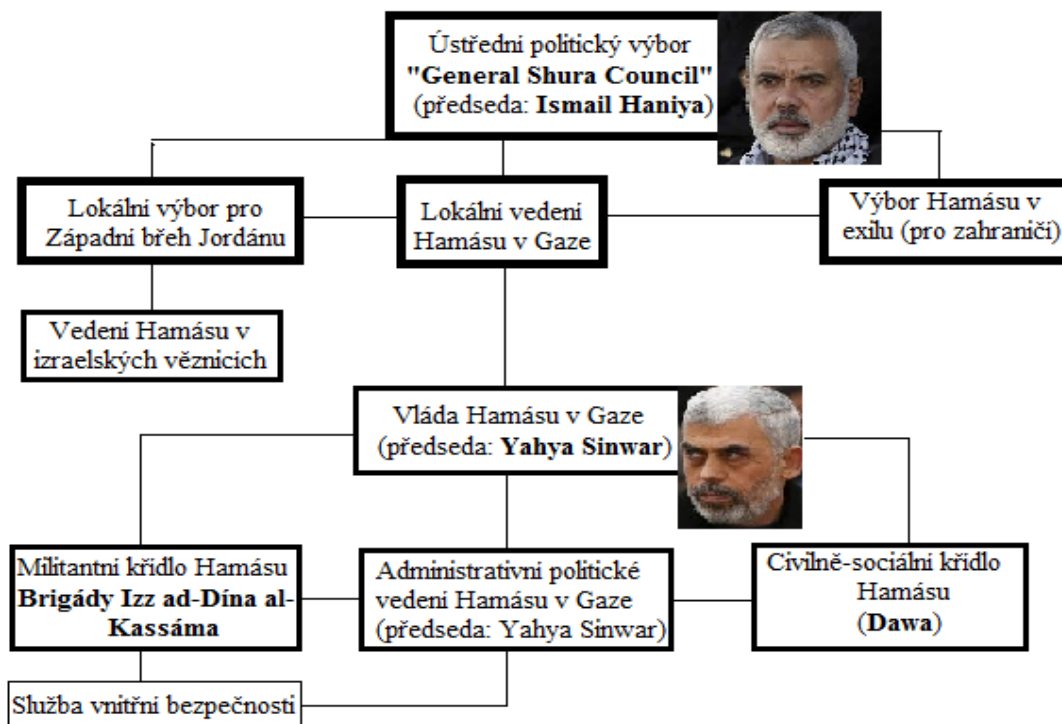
Ústřední politický výbor
**"General Shura Council"**
(předseda: **Ismail Haniya**)

Lokální výbor pro Západní břeh Jordánu

Lokální vedení Hamásu v Gaze

Výbor Hamásu v exilu (pro zahraničí)

Vedení Hamásu v izraelských věznicích

Vláda Hamásu v Gaze
(předseda: **Yahya Sinwar**)

Militantní křídlo Hamásu **Brigády Izz ad-Dína al-Kassáma**

Administrativní politické vedení Hamásu v Gaze (předseda: Yahya Sinwar)

Civilně-sociální křídlo Hamásu (**Dawa**)

Služba vnitřní bezpečnosti